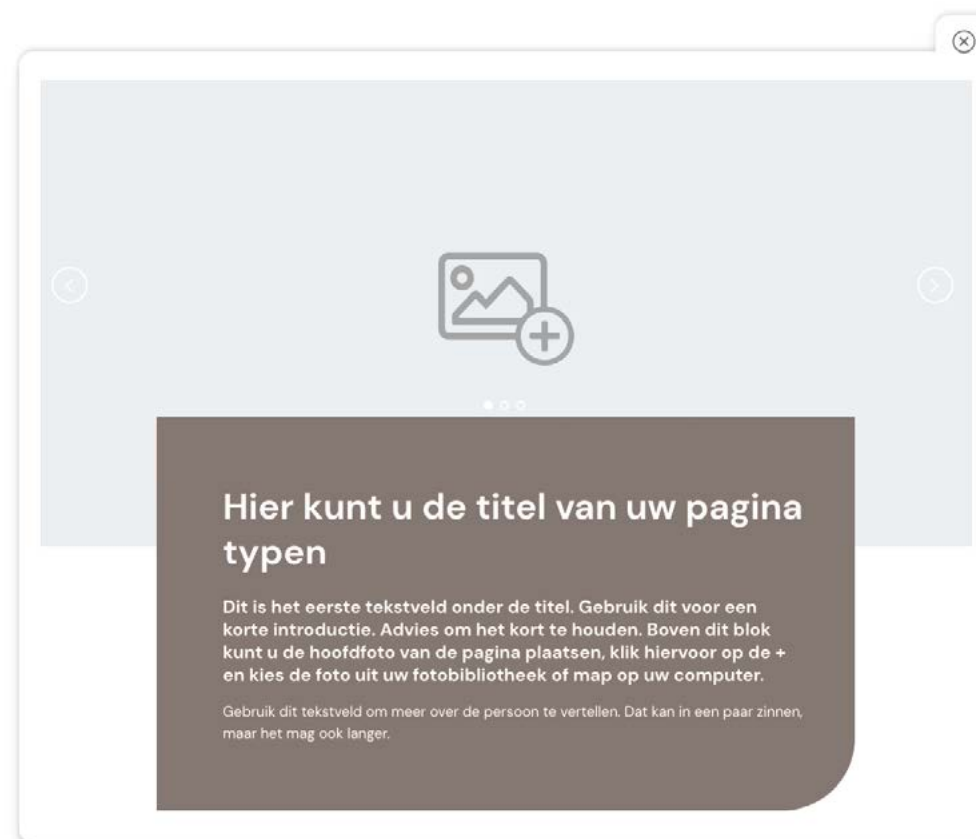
Hier kunt u de titel van uw pagina typen

Dit is het eerste tekstveld onder de titel. Gebruik dit voor een korte introductie. Advies om het kort te houden. Boven dit blok kunt u de hoofdfoto van de pagina plaatsen, klik hiervoor op de + en kies de foto uit uw fotobibliotheek of map op uw computer.

Gebruik dit tekstveld om meer over de persoon te vertellen. Dat kan in een paar zinnen, maar het mag ook langer.